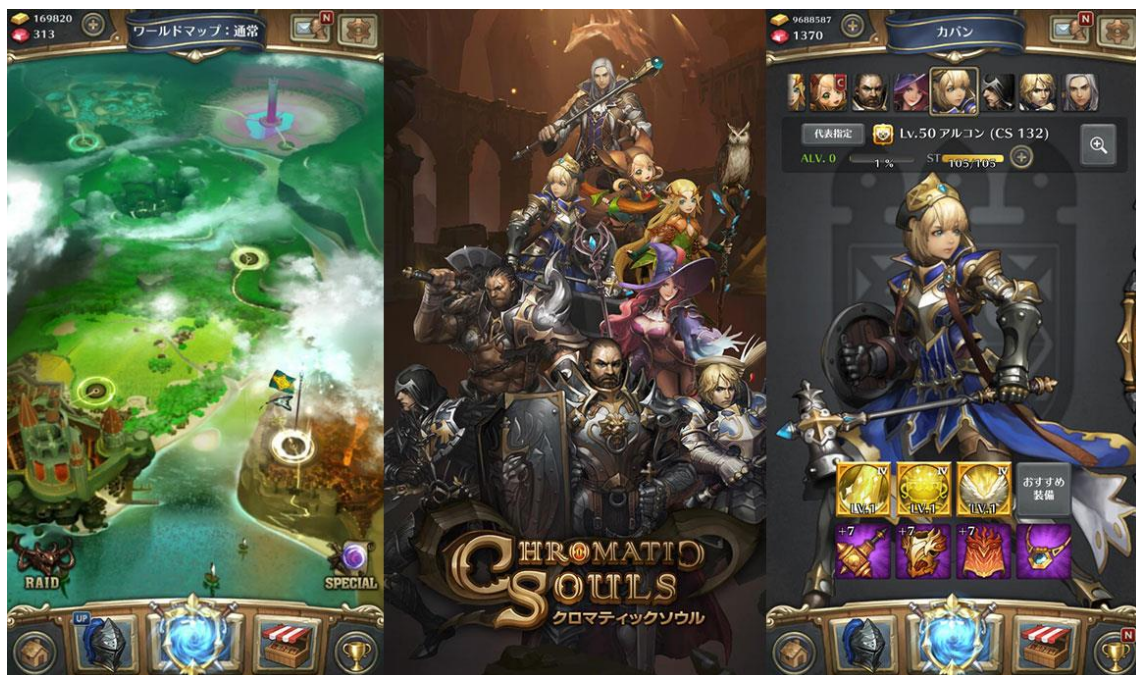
169820
313
ワールドマップ：通常
N
RAID
SPECIAL
UP

CHROMATIC SOULS
クロマティックソウル

9688587
1370
カバン
N
C
代表指定
Lv.50 アルコン (CS 132)
ALV. 0
1%
ST
105/105
IV
LV.1
IV
LV.1
IV
LV.1
おすすめ装備
+7
+7
+7
N